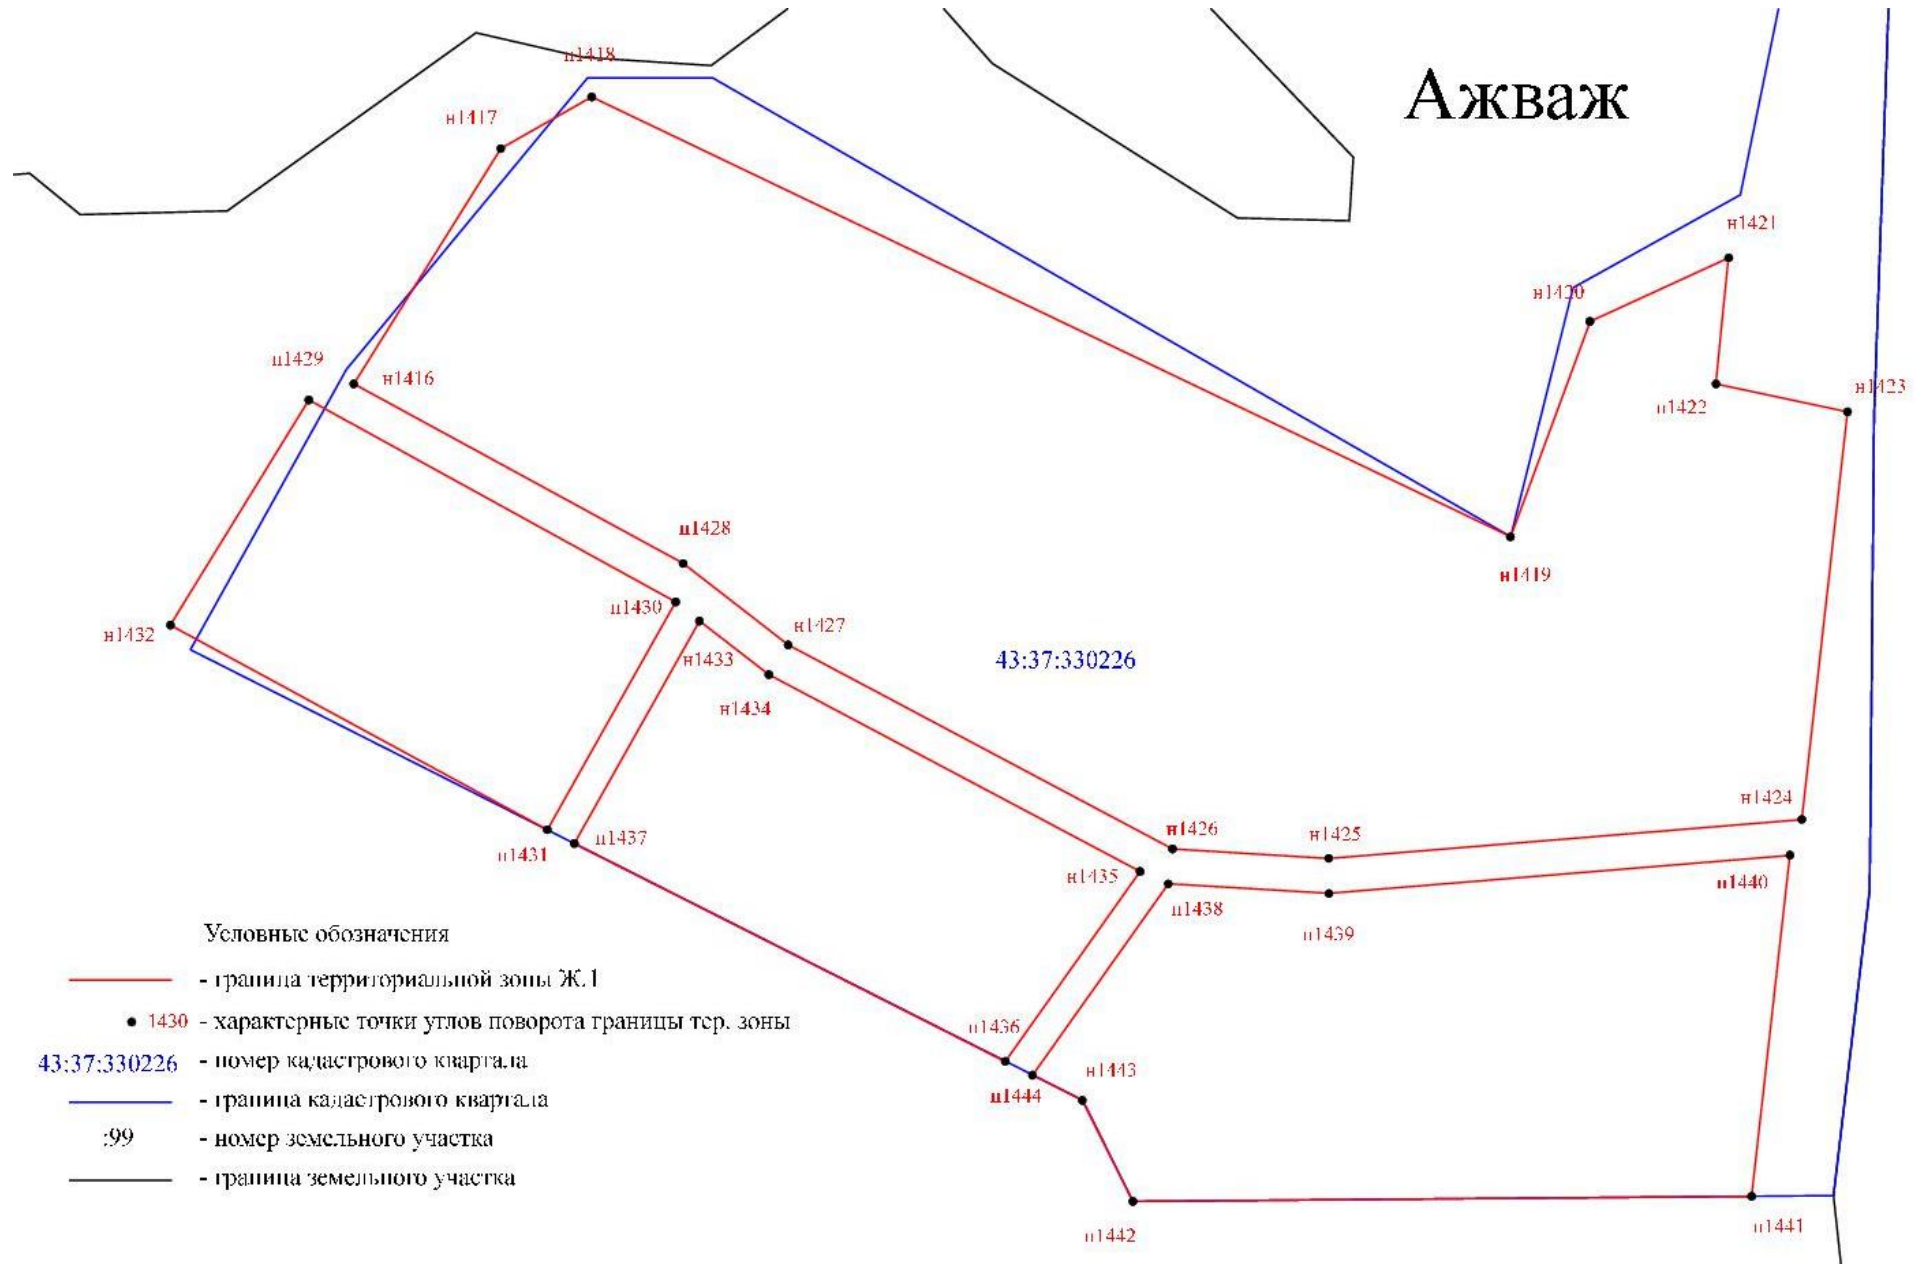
Ажваж

н1418

н1417

н1421

н1420

н1429

н1416

н1422

н1423

н1428

н1419

н1430

н1427

н1432

н1433

43:37:330226

н1434

н1424

н1426

н1425

н1431

н1437

н1435

н1440

н1438

н1439

Условные обозначения

- граница территориальной зоны Ж.1

1430 - характерные точки углов поворота границы тер. зоны

н1436

43:37:330226 - номер кадастрового квартала

н1443

- граница кадастрового квартала

н1444

:99 - номер земельного участка

- граница земельного участка

н1442

н1441